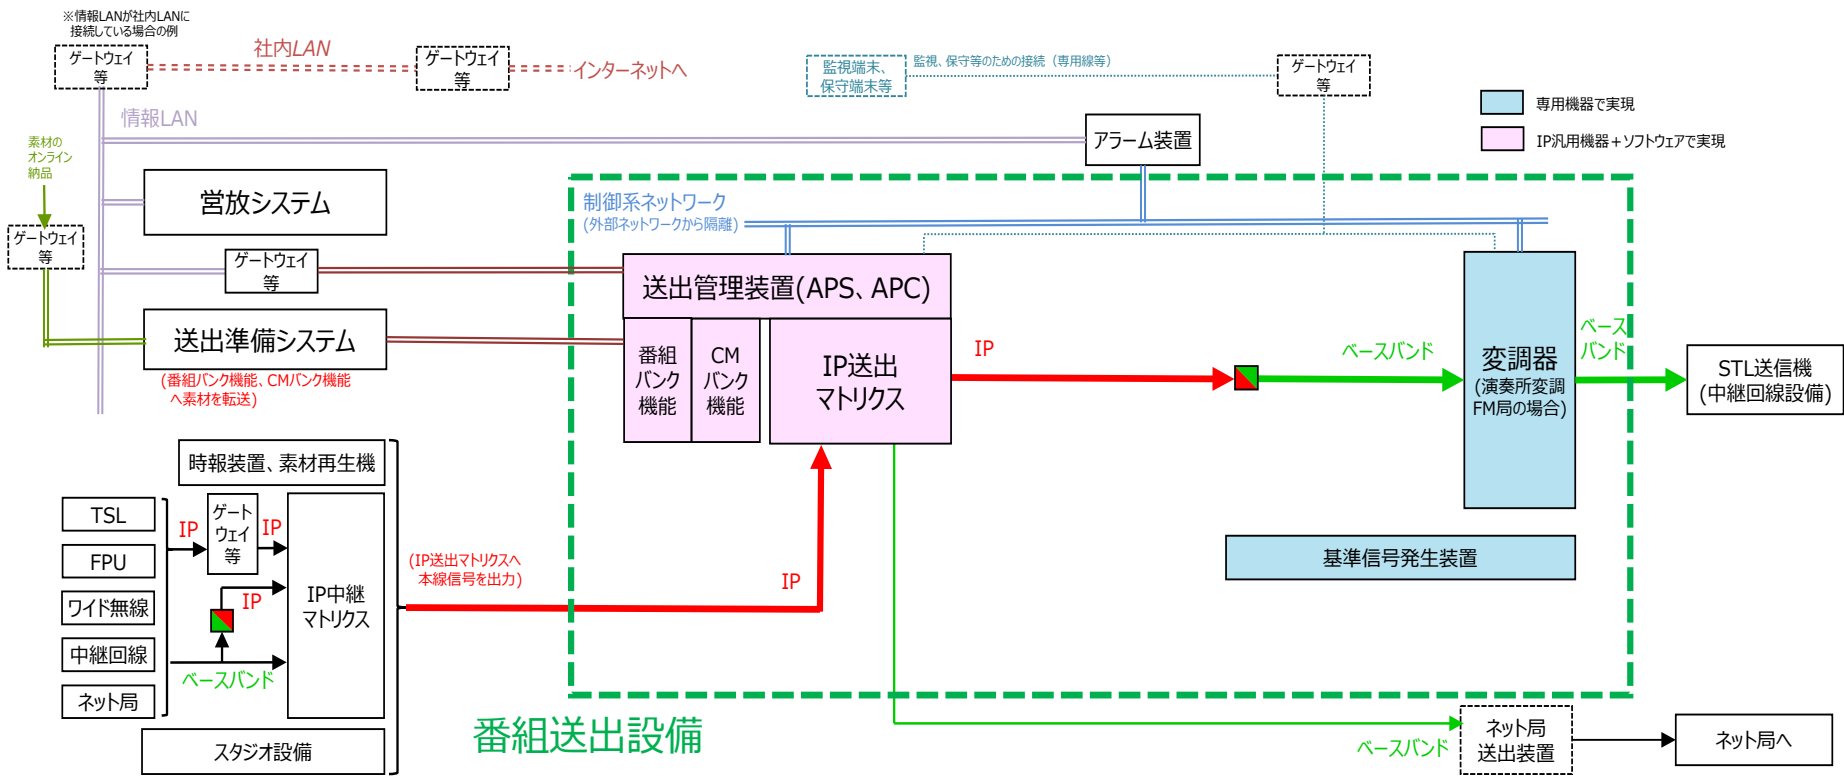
※情報LANが社内LANに接続している場合の例

ゲートウェイ等

社内LAN

ゲートウェイ等

インターネットへ

監視端末、保守端末等

監視、保守等のための接続（専用線等）

ゲートウェイ等

専用機器で実現

IP汎用機器＋ソフトウェアで実現

情報LAN

アラーム装置

素材のオンライン納品

営放システム

制御系ネットワーク
(外部ネットワークから隔離)

ゲートウェイ等

ゲートウェイ等

送出管理装置(APS、APC)

送出準備システム

(番組バンク機能、CMバンク機能へ素材を転送)

番組バンク機能

CMバンク機能

IP送出マトリクス

IP

ベースバンド

変調器
(演奏所変調FM局の場合)

ベースバンド

STL送信機
(中継回線設備)

時報装置、素材再生機

TSL

FPU

ワイド無線

中継回線

ネット局

IP

ゲートウェイ等

IP

IP

ベースバンド

IP中継マトリクス

(IP送出マトリクスへ本線信号を出力)

IP

基準信号発生装置

スタジオ設備

番組送出設備

ベースバンド

ネット局送出装置

ネット局へ